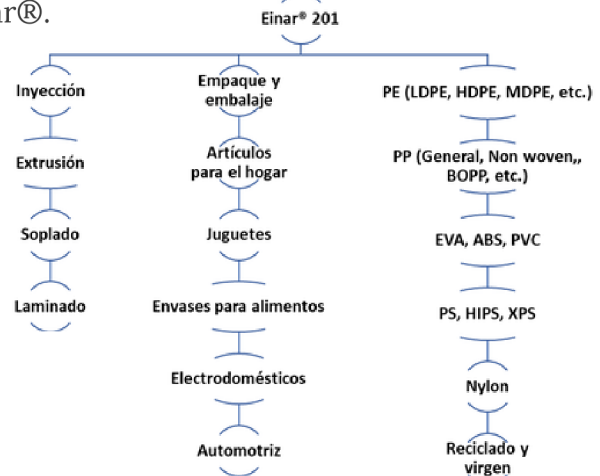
ar®.

Einar® 201

Inyección

Extrusión

Soplado

Laminado

Empaque y embalaje

Artículos para el hogar

Juguetes

Envases para alimentos

Electrodomésticos

Automotriz

PE (LDPE, HDPE, MDPE, etc.)

PP (General, Non woven,, BOPP, etc.)

EVA, ABS, PVC

PS, HIPS, XPS

Nylon

Reciclado y virgen